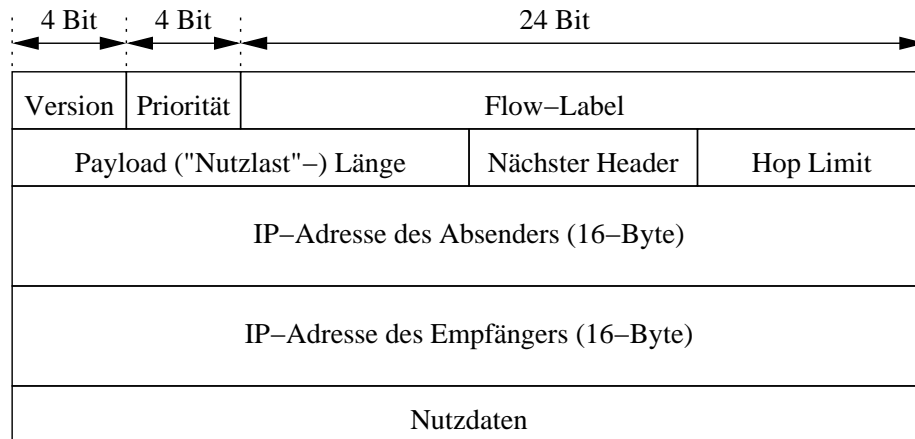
4 Bit 4 Bit 24 Bit

| Version | Priorität | Flow−Label | |
|---|---|---|---|
| Payload ("Nutzlast"−) Länge | | Nächster Header | Hop Limit |
| IP−Adresse des Absenders (16−Byte) | | | |
| IP−Adresse des Empfängers (16−Byte) | | | |
| Nutzdaten | | | |